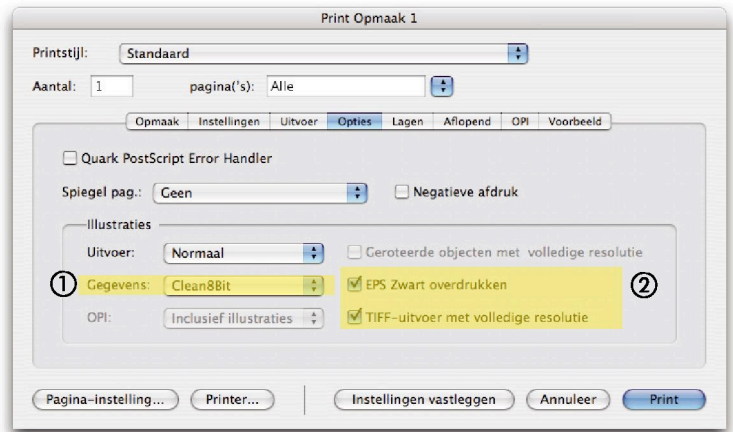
Print Opmaak 1

Printstijl: Standaard

Aantal: 1 pagina('s): Alle

Opmaak | Instellingen | Uitvoer | Opties | Lagen | Aflopend | OPI | Voorbeeld

Quark PostScript Error Handler

Spiegel pag.: Geen

Negatieve afdruk

Illustraties

Uitvoer: Normaal

Geroteerde objecten met volledige resolutie

① Gegevens: Clean8Bit

EPS Zwart overdrukken ②

OPI: Inclusief illustraties

TIFF-uitvoer met volledige resolutie

Pagina-instelling... Printer... Instellingen vastleggen Annuleer Print